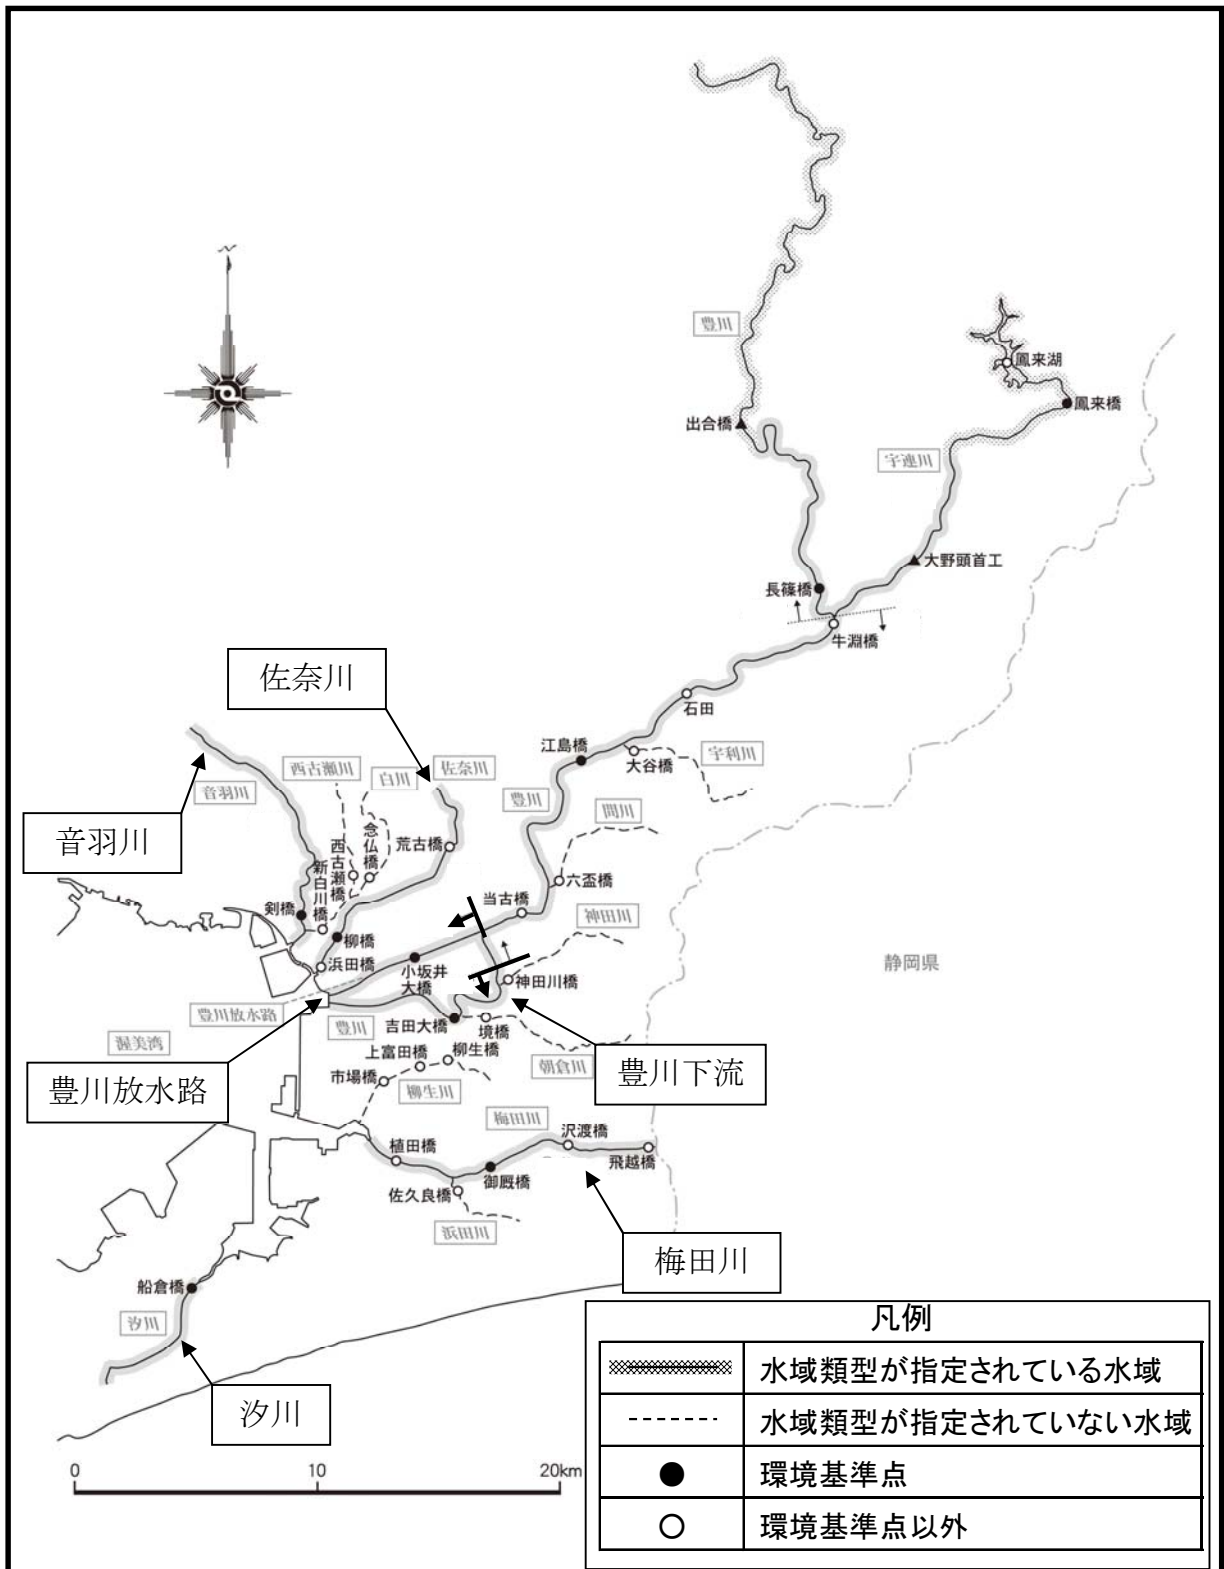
豊川
鳳来湖
鳳来橋
出合橋
宇連川
大野頭首工
長篠橋
牛渕橋
佐奈川
石田
江島橋
大谷橋
宇利川
西古瀬川
白川
佐奈川
音羽川
豊川
間川
音羽川
西古瀬橋
念仏橋
荒古橋
新白川橋
六盃橋
当古橋
神田川
剣橋
柳橋
浜田橋
小坂井大橋
神田川橋
静岡県
豊川放水路
豊川
吉田大橋
境橋
渥美湾
上富田橋
柳生橋
朝倉川
豊川下流
豊川放水路
市場橋
柳生川
梅田川
沢渡橋
植田橋
飛越橋
御厩橋
佐久良橋
浜田川
梅田川
船倉橋
汐川
汐川
0
10
20km

| 凡例 | |
|---|---|
| | 水域類型が指定されている水域 |
| ------- | 水域類型が指定されていない水域 |
| ● | 環境基準点 |
| ○ | 環境基準点以外 |